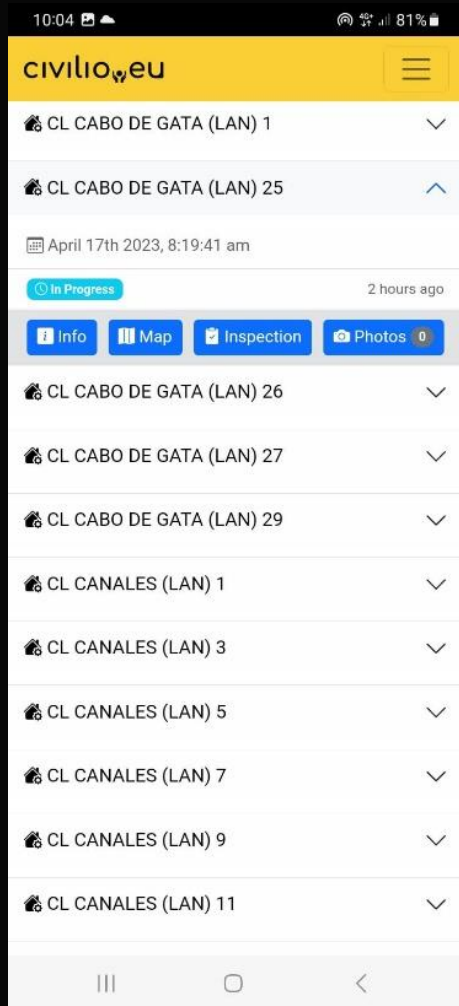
10:04 81%

civilio.eu

CL CABO DE GATA (LAN) 1

CL CABO DE GATA (LAN) 25

April 17th 2023, 8:19:41 am

In Progress

2 hours ago

Info Map Inspection Photos 0

CL CABO DE GATA (LAN) 26

CL CABO DE GATA (LAN) 27

CL CABO DE GATA (LAN) 29

CL CANALES (LAN) 1

CL CANALES (LAN) 3

CL CANALES (LAN) 5

CL CANALES (LAN) 7

CL CANALES (LAN) 9

CL CANALES (LAN) 11